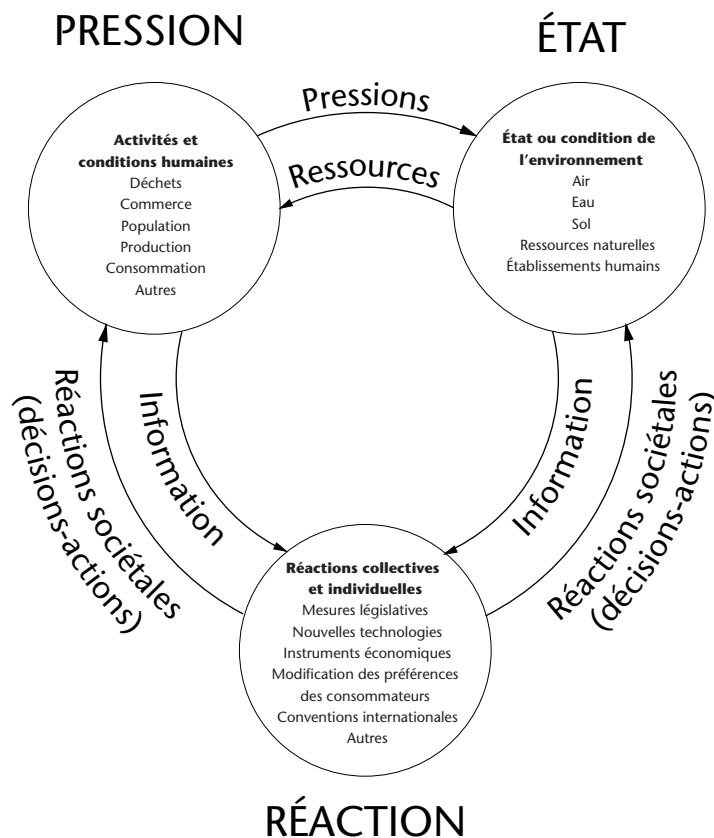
PRESSION

ÉTAT

Pressions

Ressources

Activités et conditions humaines
Déchets
Commerce
Population
Production
Consommation
Autres

État ou condition de l'environnement
Air
Eau
Sol
Ressources naturelles
Établissements humains

Réactions sociétales (décisions-actions)

Information

Information

Réactions sociétales (décisions-actions)

Réactions collectives et individuelles
Mesures législatives
Nouvelles technologies
Instruments économiques
Modification des préférences des consommateurs
Conventions internationales
Autres

RÉACTION